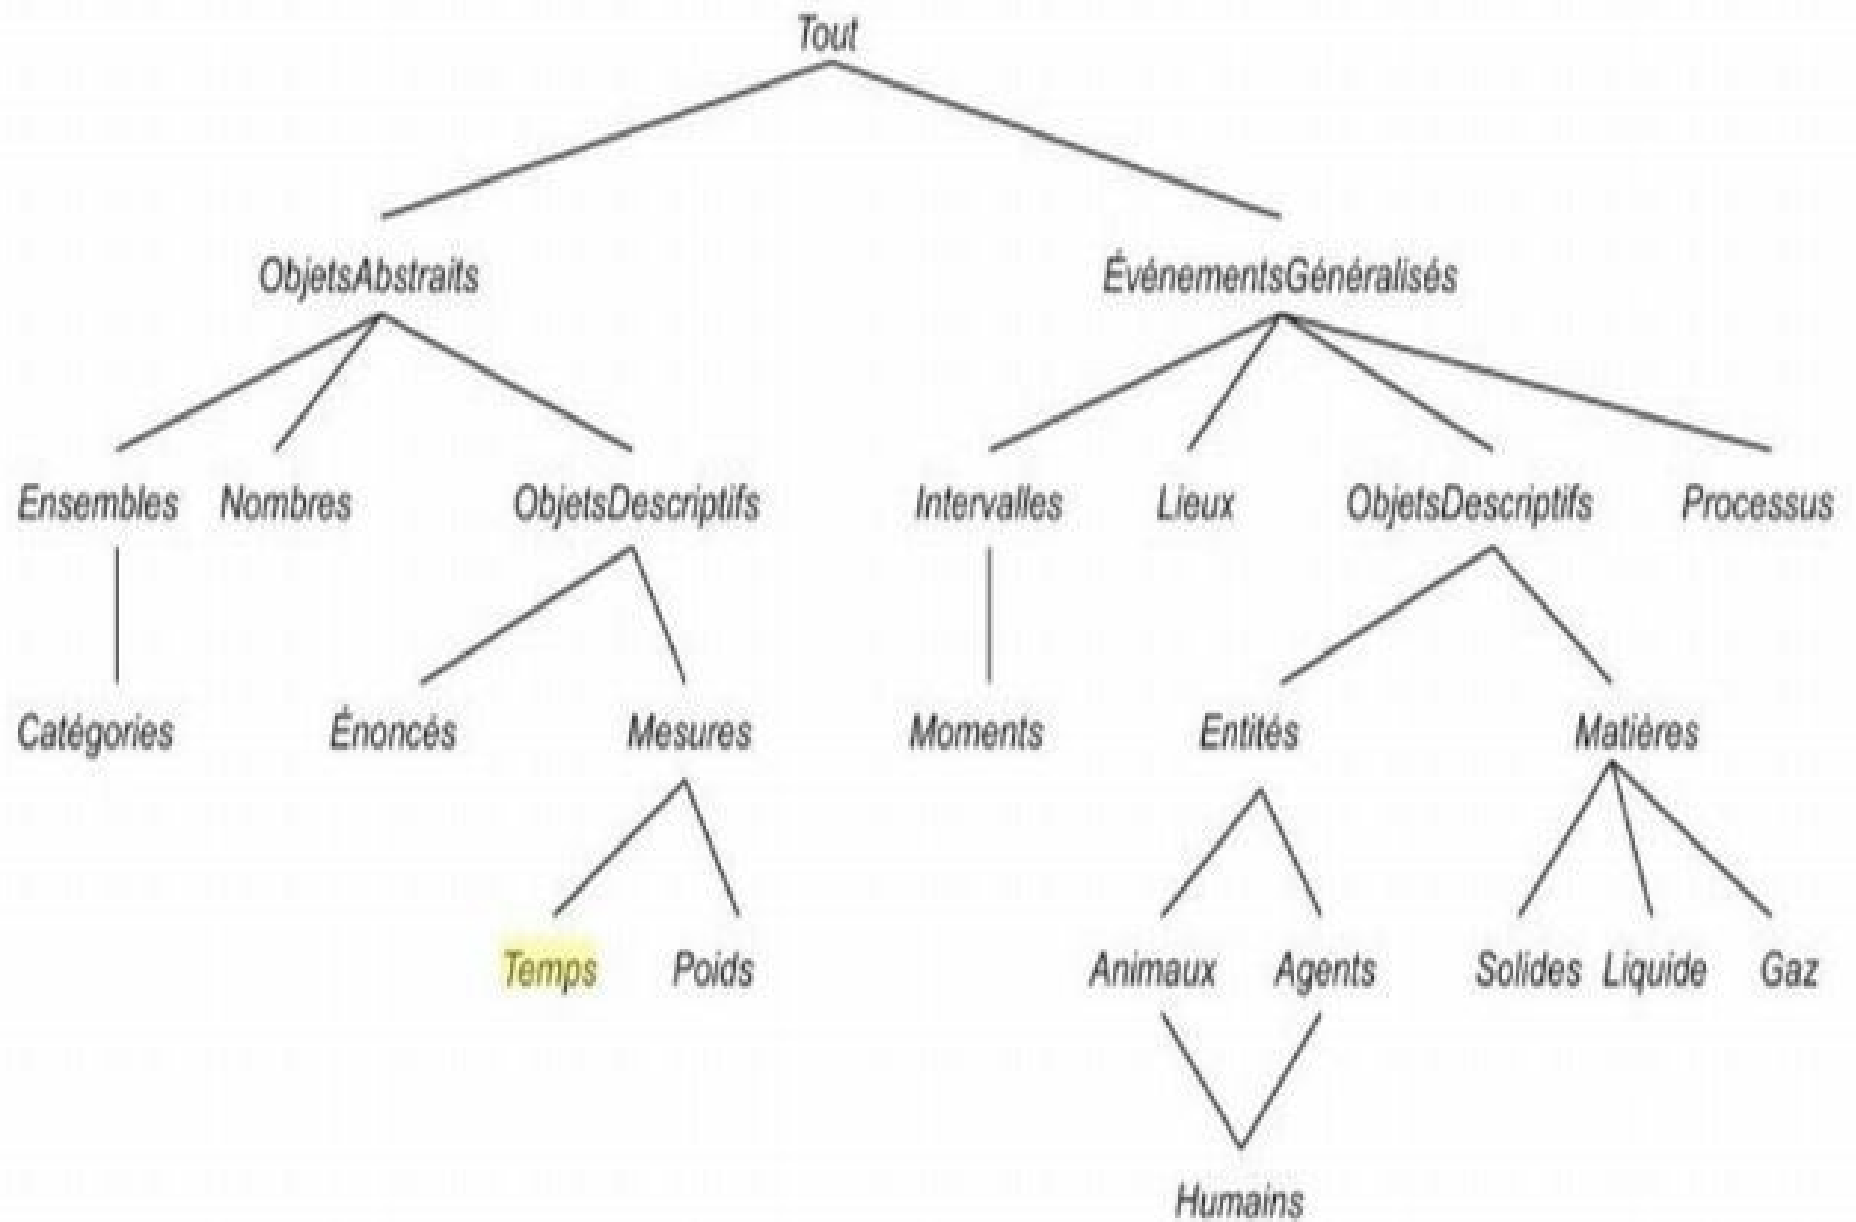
Tout

ObjetsAbstraits

ÉvénementsGénéralisés

Ensembles Nombres ObjetsDescriptifs Intervalles Lieux ObjetsDescriptifs Processus

Catégories Énoncés Mesures Moments Entités Matières

Temps Poids Animaux Agents Solides Liquide Gaz

Humains